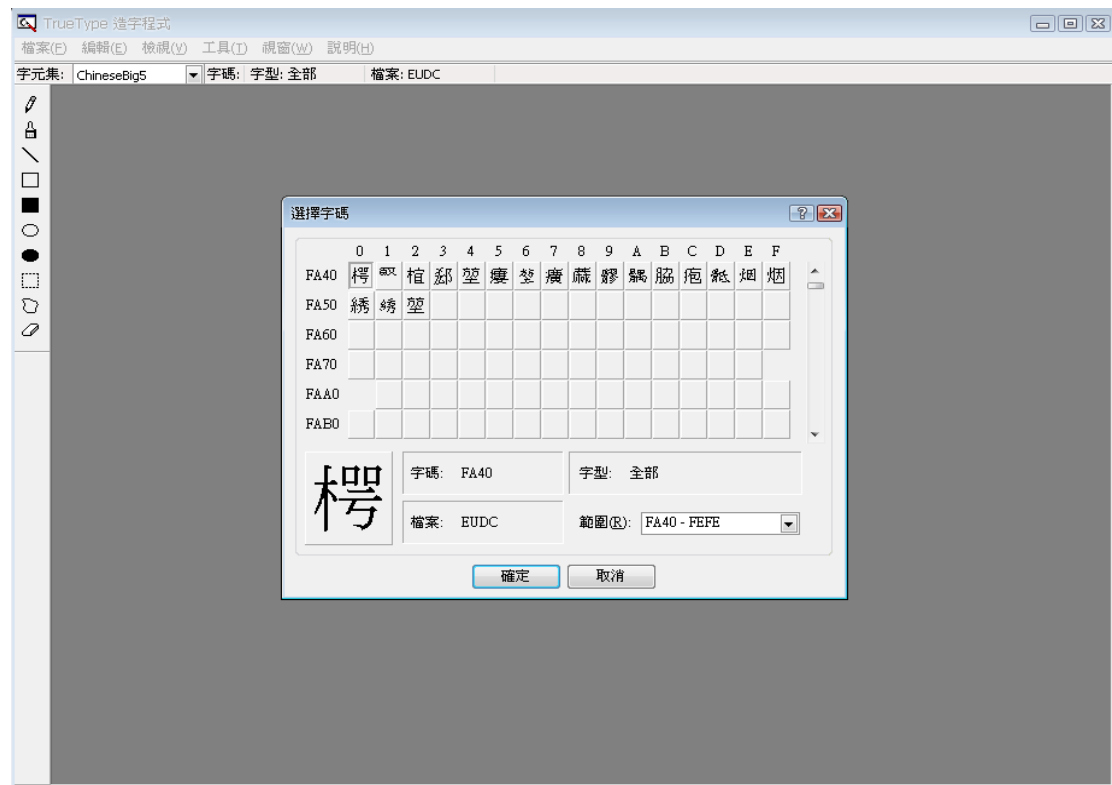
TrueType 造字程式

檔案(F) 編輯(E) 檢視(V) 工具(T) 視窗(W) 說明(H)

字元集: ChineseBig5 字碼: 字型: 全部 檔案: EUDC

選擇字碼

|  | 0 | 1 | 2 | 3 | 4 | 5 | 6 | 7 | 8 | 9 | A | B | C | D | E | F |
|---|---|---|---|---|---|---|---|---|---|---|---|---|---|---|---|---|
| FA40 | 樗 | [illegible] | 楦 | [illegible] | 堃 | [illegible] | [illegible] | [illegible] | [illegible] | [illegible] | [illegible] | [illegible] | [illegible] | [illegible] | 烟 | 烟 |
| FA50 | 綉 | 綉 | 堃 |  |  |  |  |  |  |  |  |  |  |  |  |  |
| FA60 |  |  |  |  |  |  |  |  |  |  |  |  |  |  |  |  |
| FA70 |  |  |  |  |  |  |  |  |  |  |  |  |  |  |  |  |
| FAA0 |  |  |  |  |  |  |  |  |  |  |  |  |  |  |  |  |
| FAB0 |  |  |  |  |  |  |  |  |  |  |  |  |  |  |  |  |

樗

字碼: FA40

字型: 全部

檔案: EUDC

範圍(R): FA40 - FEFE

確定 取消